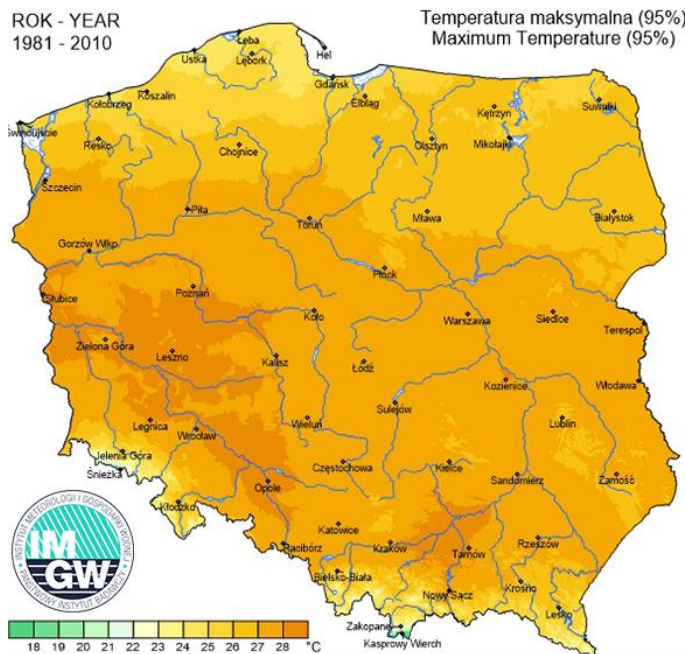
ROK - YEAR
1981 - 2010

Temperatura maksymalna (95%)
Maximum Temperature (95%)

Łeba
Hel
Ustka
Lębork
Gdańsk
Kołobrzeg
Koszalin
Elbląg
Kętrzyn
Suwałki
Świnoujście
Resko
Chojnice
Olsztyn
Mikołajki
Szczecin
Piła
Mława
Białystok
Toruń
Gorzów Wlkp.
Płock
Słubice
Poznań
Koło
Warszawa
Siedlce
Terespol
Zielona Góra
Leszno
Kalisz
Łódź
Kozienice
Włodawa
Sulejów
Legnica
Wrocław
Wieluń
Lublin
Jelenia Góra
Śnieżka
Częstochowa
Kielce
Sandomierz
Zamość
Kłodzko
Opole
Katowice
Racibórz
Kraków
Tarnów
Rzeszów
Bielsko-Biała
Nowy Sącz
Krosno
Lesko
Zakopane
Kasprowy Wierch

IMGW
INSTYTUT METEOROLOGII I GOSPODARKI WODNEJ
PAŃSTWOWY INSTYTUT BADAWCZY

18 19 20 21 22 23 24 25 26 27 28 °C